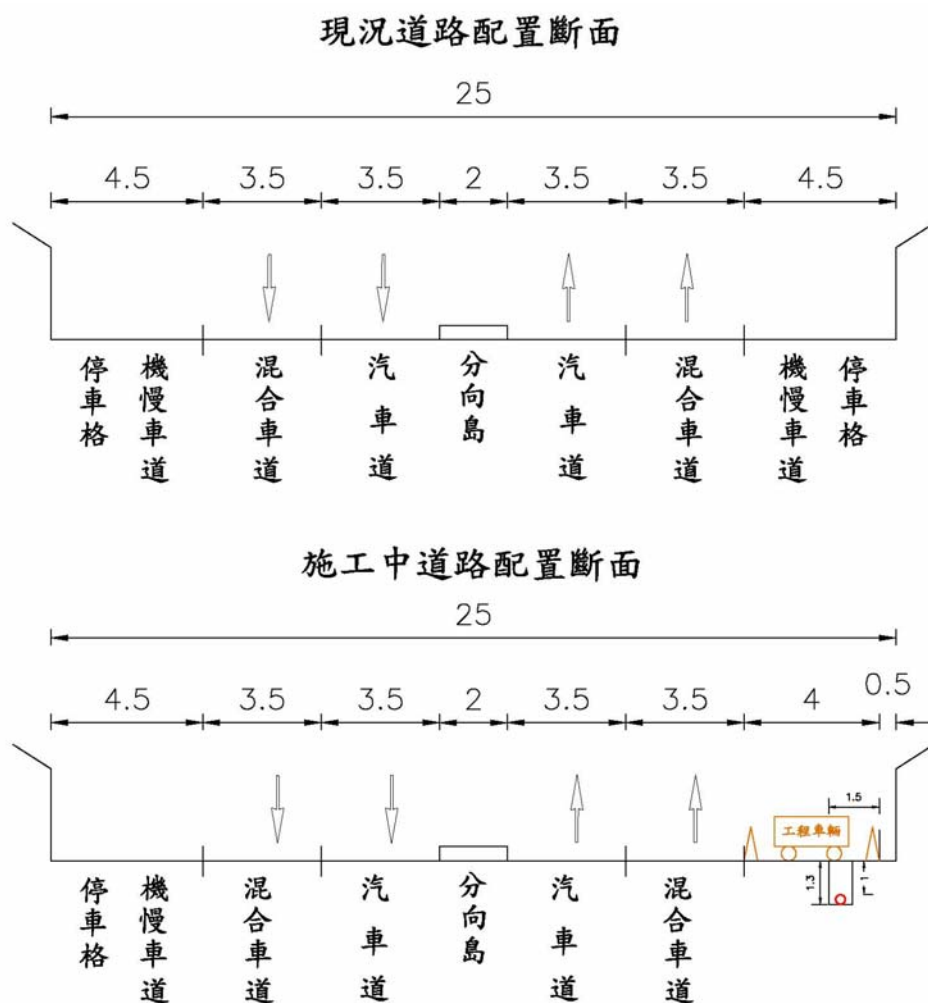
現況道路配置斷面

25

4.5 3.5 3.5 2 3.5 3.5 4.5

停車格 機慢車道 混合車道 汽車道 分向島 汽車道 混合車道 機慢車道 停車格

施工中道路配置斷面

25

4.5 3.5 3.5 2 3.5 3.5 4 0.5

1.5

工程車輛

1.3

1

停車格 機慢車道 混合車道 汽車道 分向島 汽車道 混合車道